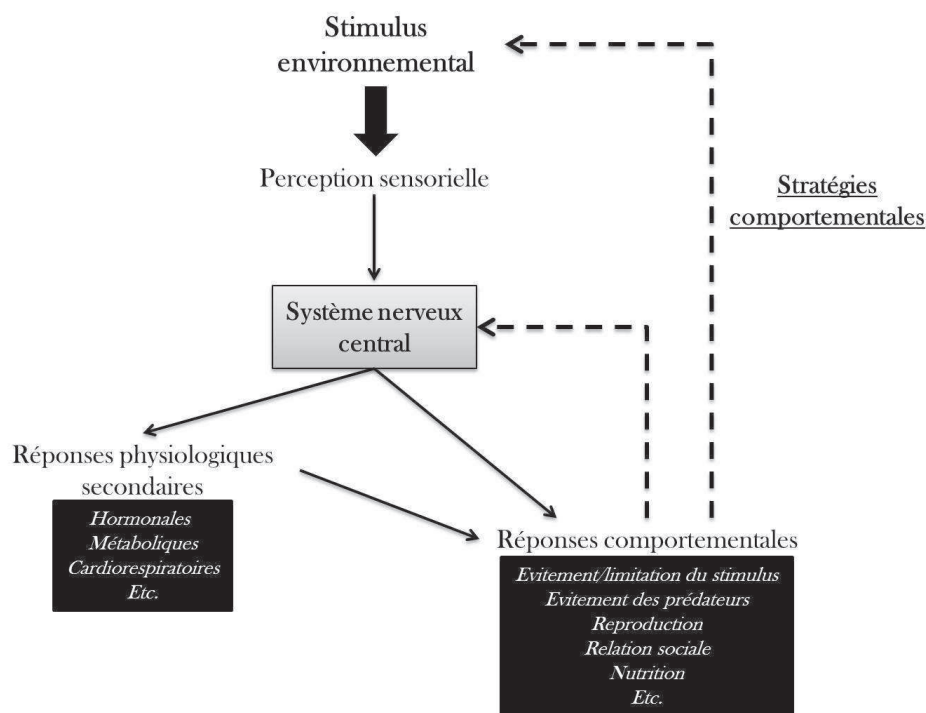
Stimulus environnemental

Perception sensorielle

Stratégies comportementales

Système nerveux central

Réponses physiologiques secondaires

Hormonales
Métaboliques
Cardiorespiratoires
Etc.

Réponses comportementales

Evitement/limitation du stimulus
Evitement des prédateurs
Reproduction
Relation sociale
Nutrition
Etc.